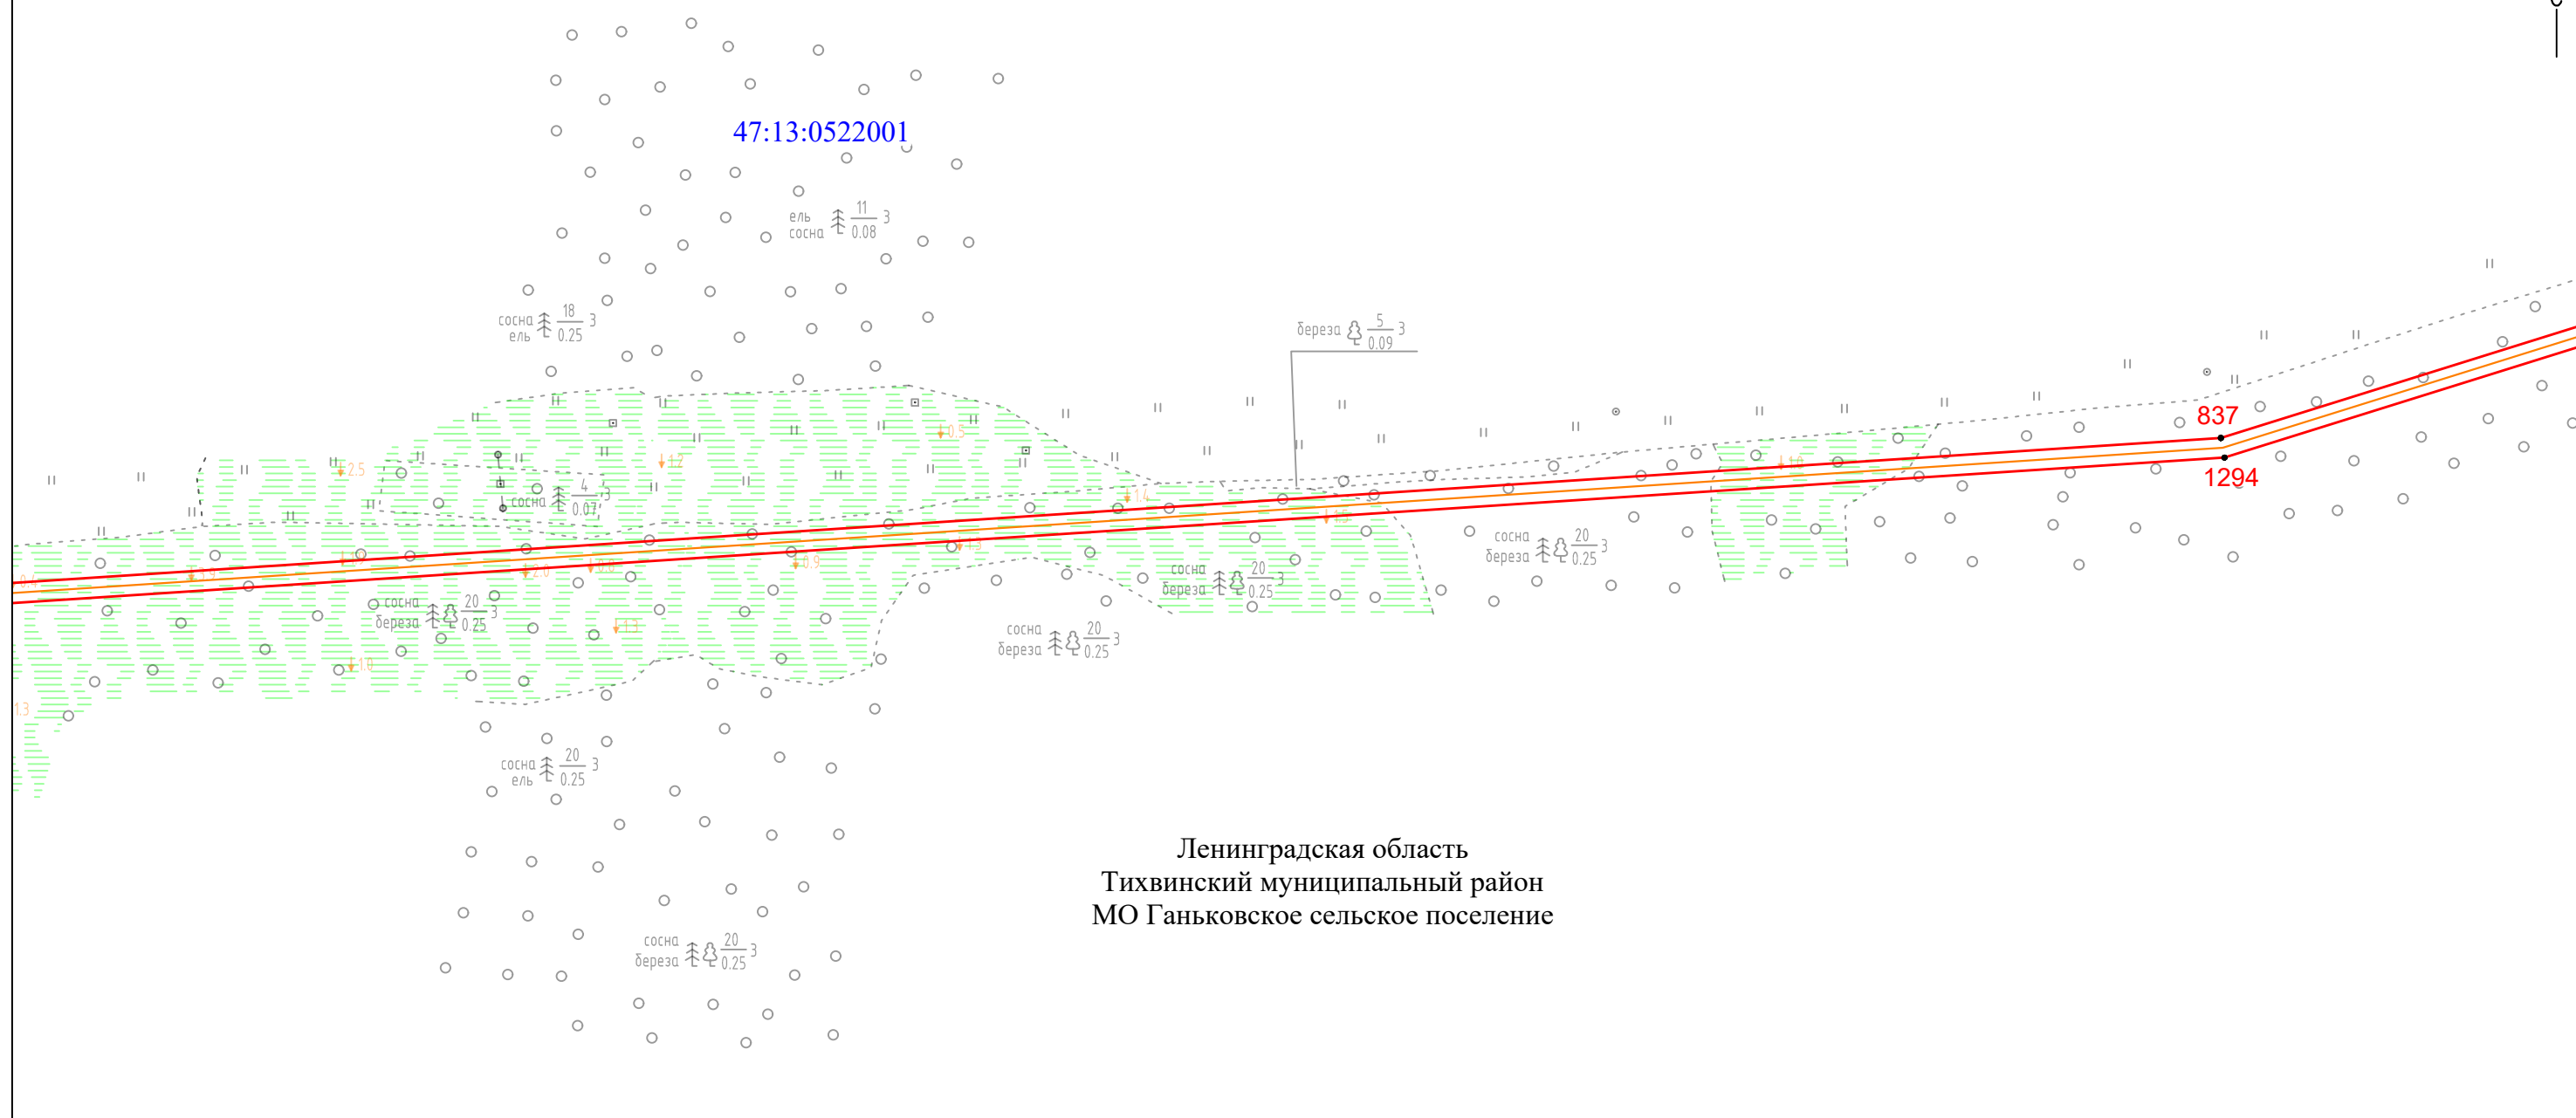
47:13:0522001

ель
сосна $\frac{11}{0.08}$ 3

сосна
ель $\frac{18}{0.25}$ 3

береза $\frac{5}{0.09}$ 3

837

1294

сосна $\frac{4}{0.07}$ 3

сосна
береза $\frac{20}{0.25}$ 3

сосна
береза $\frac{20}{0.25}$ 3

сосна
береза $\frac{20}{0.25}$ 3

сосна
береза $\frac{20}{0.25}$ 3

сосна
ель $\frac{20}{0.25}$ 3

сосна
береза $\frac{20}{0.25}$ 3

Ленинградская область
Тихвинский муниципальный район
МО Ганьковское сельское поселение